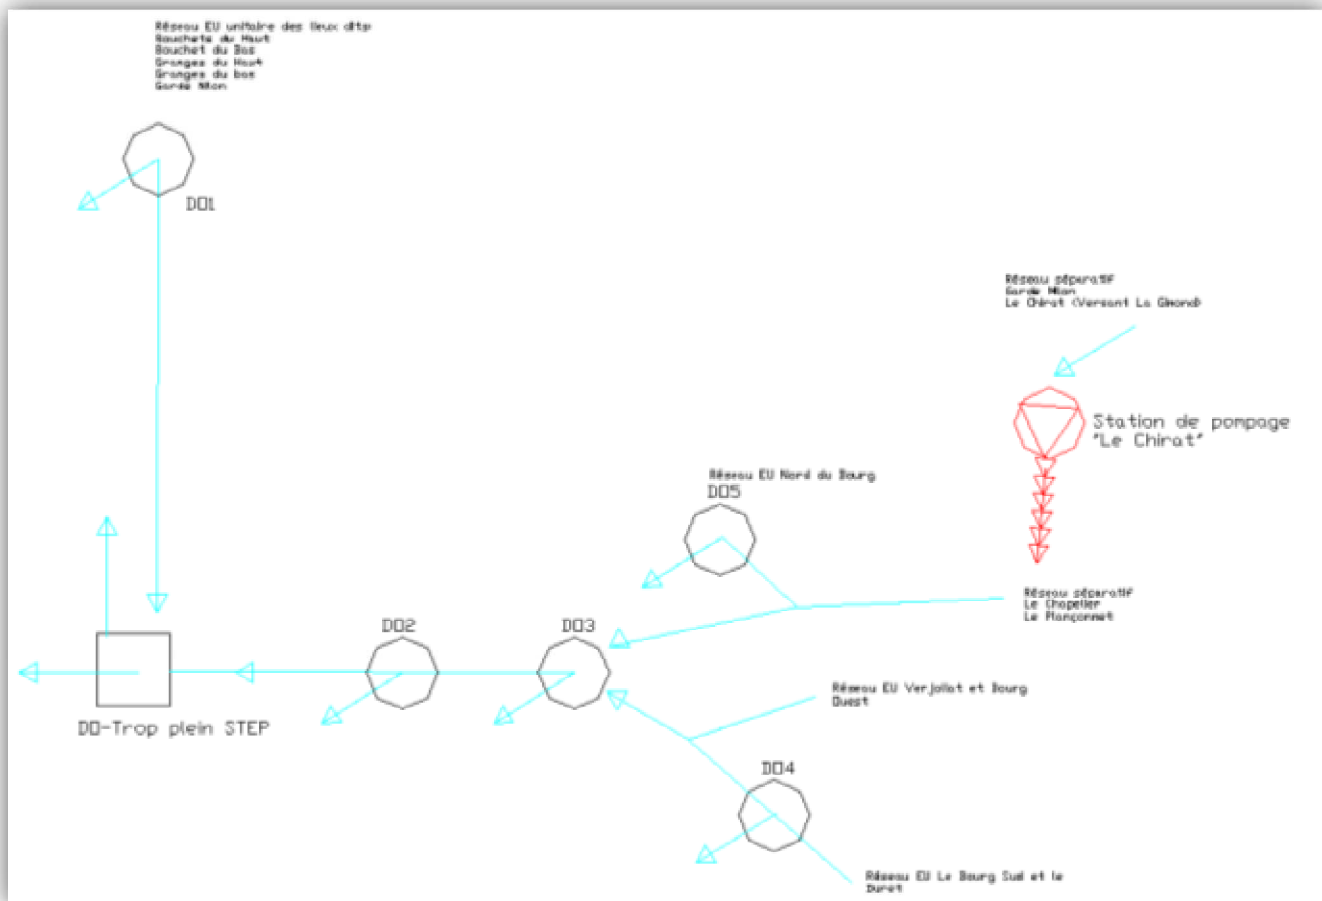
Réseau EU unitaire des lieux dits
Bouchets du Haut
Bouchet du Bas
Granges du Haut
Granges du bas
Gardé Milon

DO1

Réseau séparatif
Gardé Milon
Le Chirat (Versant La Gimond)

Station de pompage
"Le Chirat"

Réseau EU Nord du Bourg

DO5

Réseau séparatif
Le Chapelier
Le Plançonnet

DO2

DO3

DO-Trop plein STEP

Réseau EU Verjollat et Bourg
Ouest

DO4

Réseau EU Le Bourg Sud et le
Duret